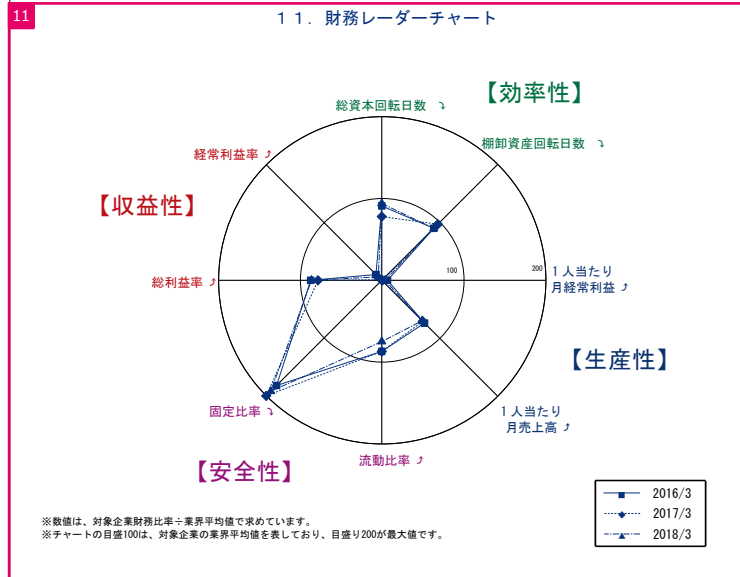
11

１１．財務レーダーチャート

【効率性】

総資本回転日数 ↘

棚卸資産回転日数 ↘

経常利益率 ↗

【収益性】

総利益率 ↗

100

200

１人当たり
月経常利益 ↗

【生産性】

１人当たり
月売上高 ↗

固定比率 ↘

流動比率 ↗

【安全性】

| 2016/3 |
|---|
| 2017/3 |
| 2018/3 |

※数値は、対象企業財務比率÷業界平均値で求めています。
※チャートの目盛100は、対象企業の業界平均値を表しており、目盛り200が最大値です。